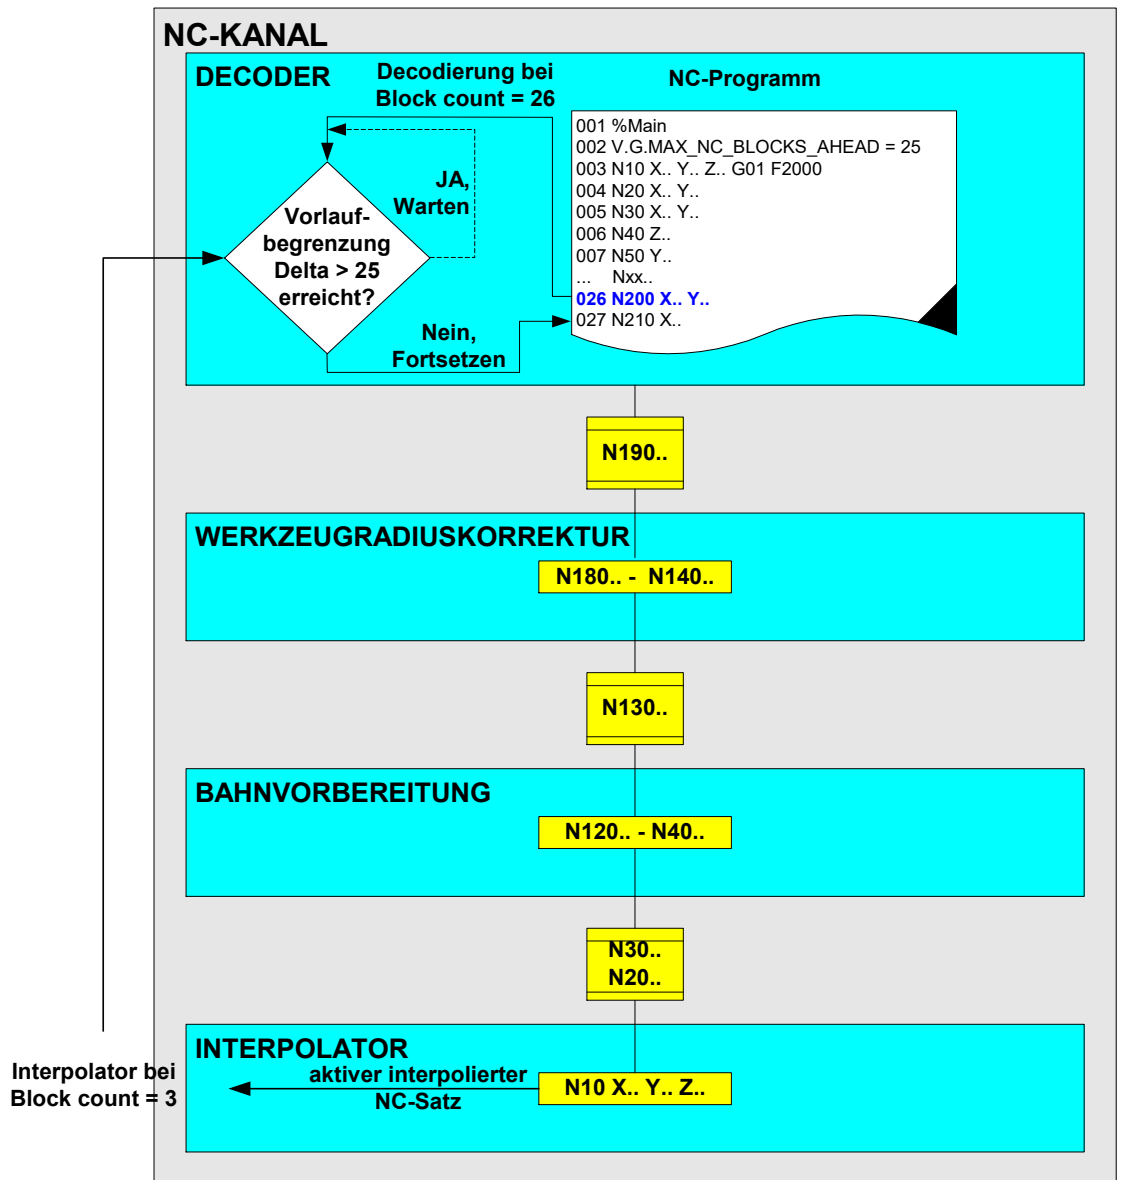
NC-KANAL

DECODER

Decodierung bei Block count = 26

NC-Programm

001 %Main
002 V.G.MAX_NC_BLOCKS_AHEAD = 25
003 N10 X.. Y.. Z.. G01 F2000
004 N20 X.. Y..
005 N30 X.. Y..
006 N40 Z..
007 N50 Y..
... Nxx..
026 N200 X.. Y..
027 N210 X..

JA, Warten

Vorlauf-begrenzung Delta > 25 erreicht?

Nein, Fortsetzen

N190..

WERKZEUGRADIUSKORREKTUR

N180.. - N140..

N130..

BAHNVORBEREITUNG

N120.. - N40..

N30..
N20..

INTERPOLATOR

Interpolator bei Block count = 3

aktiver interpolierter NC-Satz

N10 X.. Y.. Z..